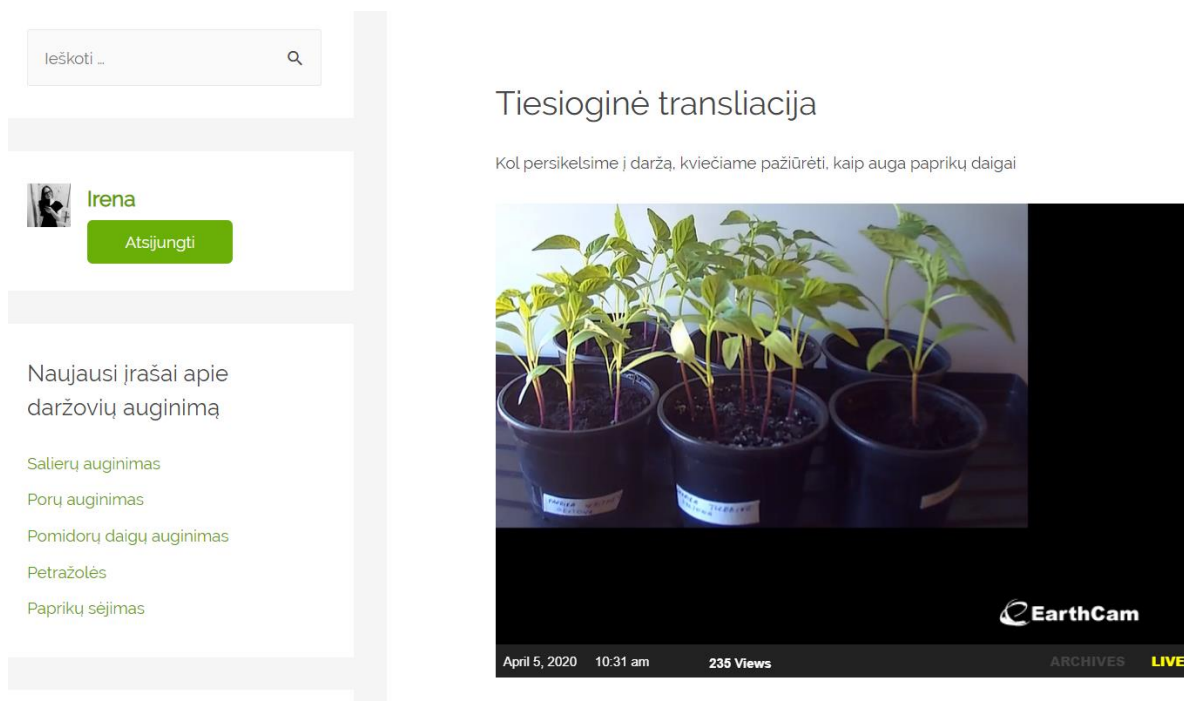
Ieškoti ...

Irena

Atsijungti

Naujausi įrašai apie daržovių auginimą

Salierų auginimas

Porų auginimas

Pomidorų daigų auginimas

Petražolės

Paprikų sėjimas

Tiesioginė transliacija

Kol persikelsime į daržą, kviečiame pažiūrėti, kaip auga paprikų daigai

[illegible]

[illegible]

EarthCam

April 5, 2020 10:31 am 235 Views ARCHIVES LIVE